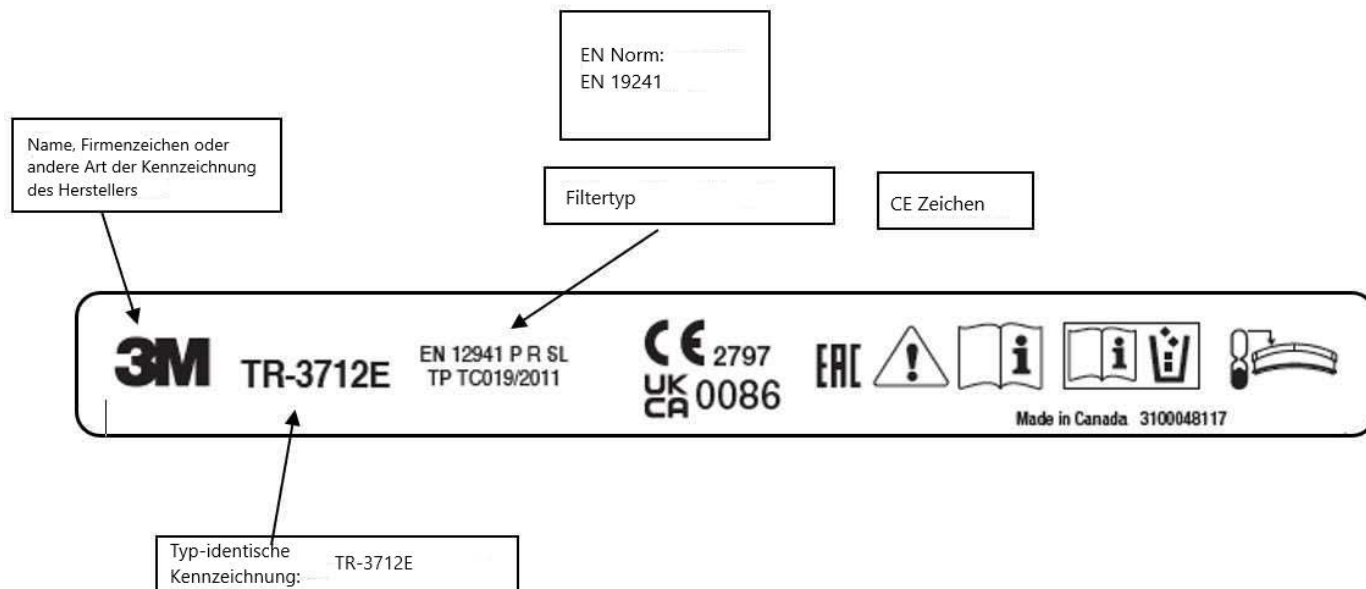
EN Norm:
EN 19241

Name, Firmenzeichen oder andere Art der Kennzeichnung des Herstellers

Filtertyp

CE Zeichen

3M TR-3712E EN 12941 P R SL
TP TC019/2011

CE 2797
UK CA 0086

EAC

Made in Canada 3100048117

Typ-identische Kennzeichnung: TR-3712E